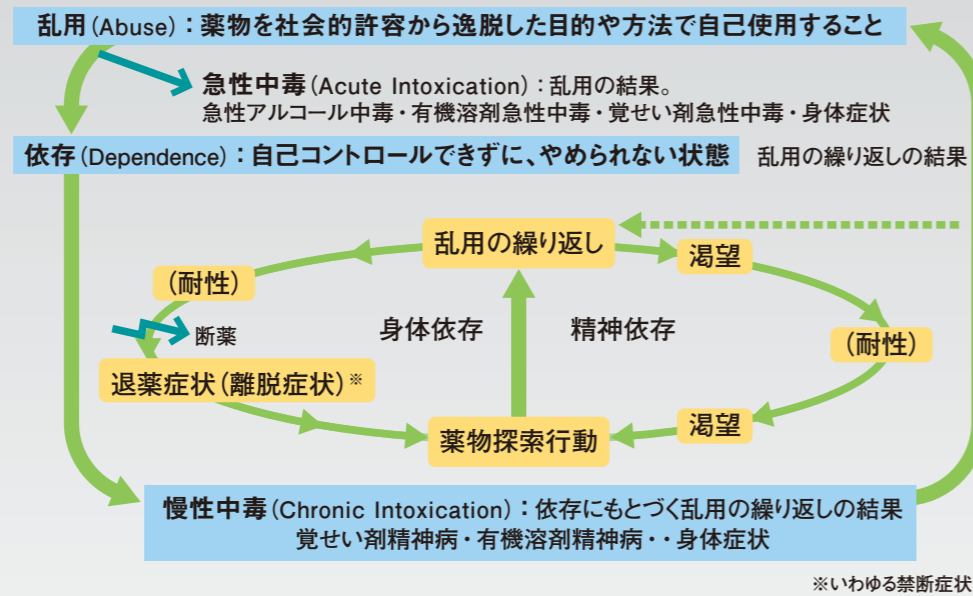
乱用（Abuse）：薬物を社会的許容から逸脱した目的や方法で自己使用すること

急性中毒（Acute Intoxication）：乱用の結果。
急性アルコール中毒・有機溶剤急性中毒・覚せい剤急性中毒・身体症状

依存（Dependence）：自己コントロールできずに、やめられない状態

乱用の繰り返しの結果

乱用の繰り返し

渇望

（耐性）

断薬

身体依存

精神依存

（耐性）

退薬症状（離脱症状）※

渇望

薬物探索行動

慢性中毒（Chronic Intoxication）：依存にもとづく乱用の繰り返しの結果
覚せい剤精神病・有機溶剤精神病・・身体症状

※いわゆる禁断症状